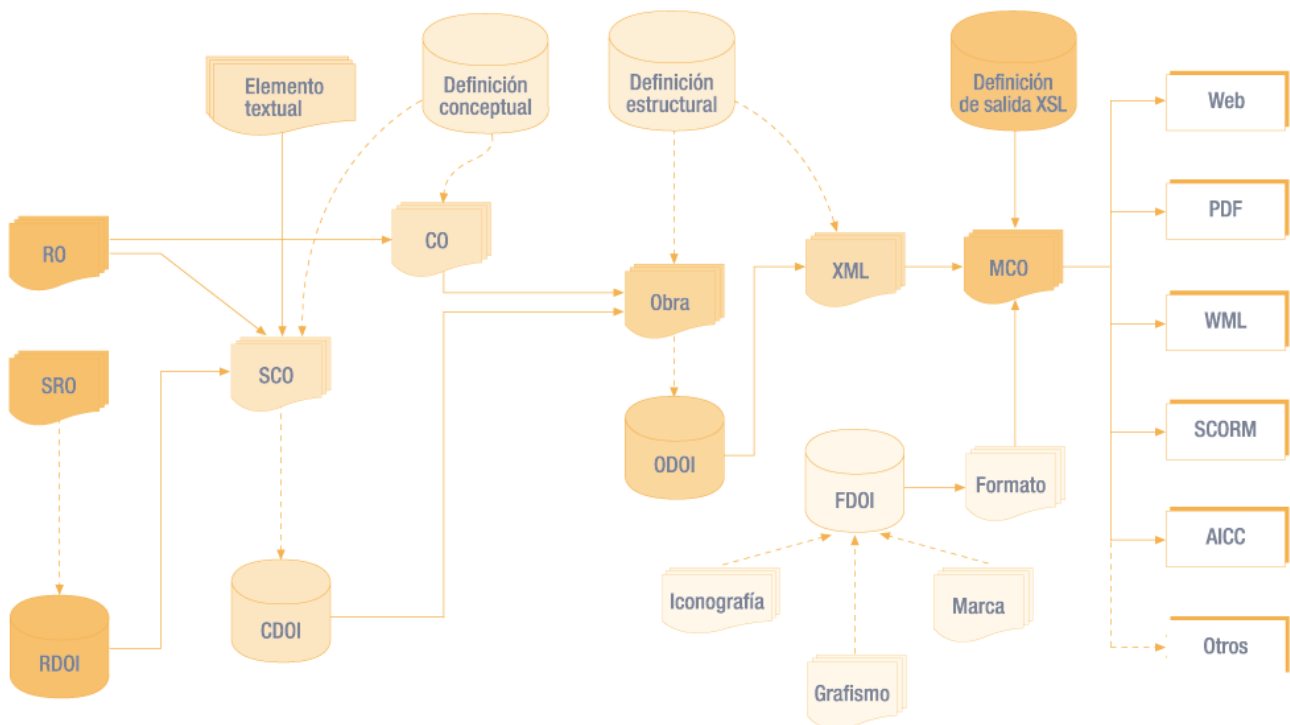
Elemento textual

Definición conceptual

Definición estructural

Definición de salida XSL

Web

PDF

WML

SCORM

AICC

Otros

RO

CO

XML

MCO

Obra

SRO

SCO

ODOI

FDOI

Formato

CDOI

RDOI

Iconografía

Marca

Grafismo